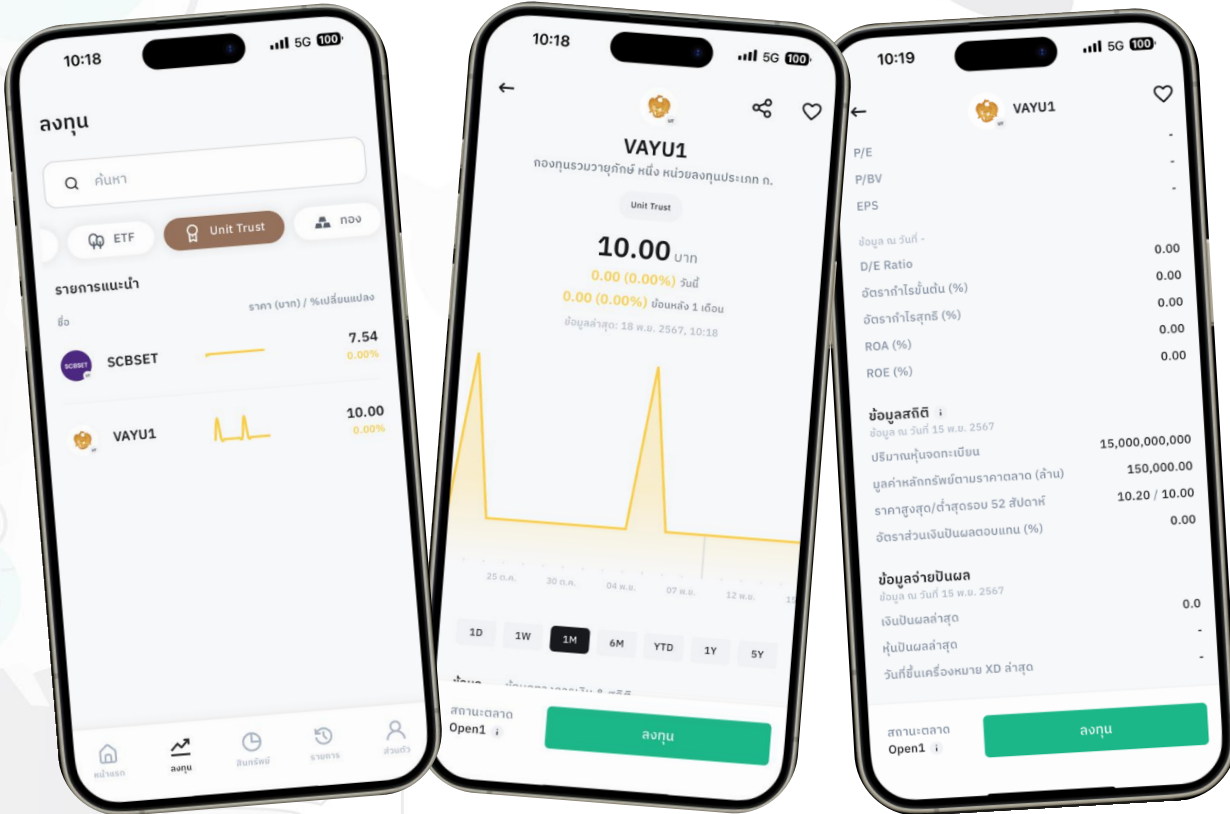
10:18 5G 100

ลงทุน

ค้นหา

ETF Unit Trust ทอง

รายการแนะนำ

ราคา (บาท) / %เปลี่ยนแปลง

ชื่อ

SCBSET 7.54 0.00%

VAYU1 10.00 0.00%

หน้าแรก ลงทุน สินทรัพย์ รายการ ส่วนตัว

10:18 5G 100

VAYU1

กองทุนรวมวายุภักษ์ หนึ่ง หน่วยลงทุนประเภท ก.

Unit Trust

10.00 บาท

0.00 (0.00%) วันนี้

0.00 (0.00%) ย้อนหลัง 1 เดือน

ข้อมูลล่าสุด: 18 พ.ย. 2567, 10:18

25 ต.ค. 30 ต.ค. 04 พ.ย. 07 พ.ย. 12 พ.ย.

1D 1W 1M 6M YTD 1Y 5Y

สถานะตลาด Open1

ลงทุน

10:19 5G 100

VAYU1

P/E -
P/BV -
EPS -

ข้อมูล ณ วันที่ -

| | |
|---|---|
| D/E Ratio | 0.00 |
| อัตรากำไรขั้นต้น (%) | 0.00 |
| อัตรากำไรสุทธิ (%) | 0.00 |
| ROA (%) | 0.00 |
| ROE (%) | 0.00 |

ข้อมูลสถิติ

ข้อมูล ณ วันที่ 15 พ.ย. 2567

| | |
|---|---|
| ปริมาณหุ้นจดทะเบียน | 15,000,000,000 |
| มูลค่าหลักทรัพย์ตามราคาตลาด (ล้าน) | 150,000.00 |
| ราคาสูงสุด/ต่ำสุดรอบ 52 สัปดาห์ | 10.20 / 10.00 |
| อัตราส่วนเงินปันผลตอบแทน (%) | 0.00 |

ข้อมูลจ่ายปันผล

ข้อมูล ณ วันที่ 15 พ.ย. 2567

| | |
|---|---|
| เงินปันผลล่าสุด | 0.0 |
| หุ้นปันผลล่าสุด | - |
| วันที่ขึ้นเครื่องหมาย XD ล่าสุด | - |

สถานะตลาด Open1

ลงทุน